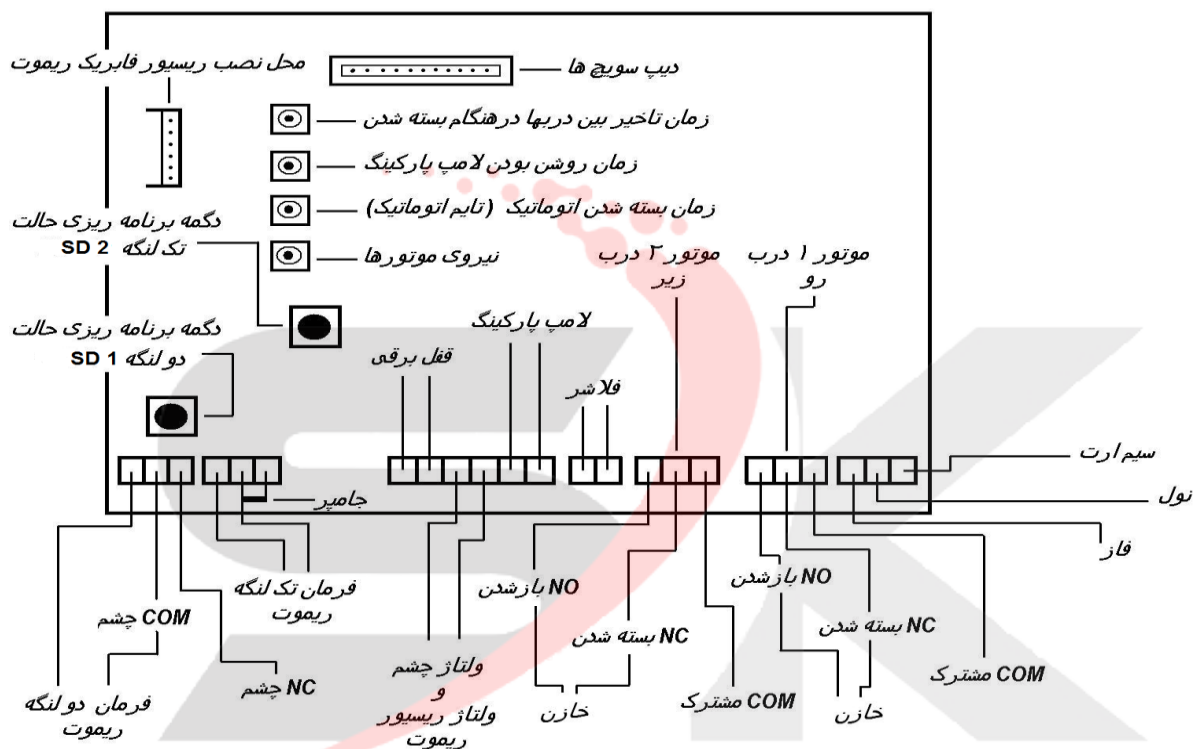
محل نصب ریسیور فابریک ریموت

دیپ سویچ ها

زمان تاخیر بین دربها درهنگام بسته شدن

زمان روشن بودن لامپ پارکینگ

زمان بسته شدن اتوماتیک (تایم اتوماتیک)

نیروی موتورها

دگمه برنامه ریزی حالت تک لنگه SD 2

دگمه برنامه ریزی حالت دو لنگه SD 1

موتور ۲ درب زیر

موتور ۱ درب رو

لامپ پارکینگ

قفل برقی

فلاشر

سیم ارت

نول

فاز

جامپر

فرمان تک لنگه ریموت

COM چشم

NC چشم

فرمان دو لنگه ریموت

ولتاژ چشم و ولتاژ ریسیور ریموت

NO بازشدن

NC بسته شدن

خازن

COM مشترک

NO بازشدن

NC بسته شدن

خازن

COM مشترک